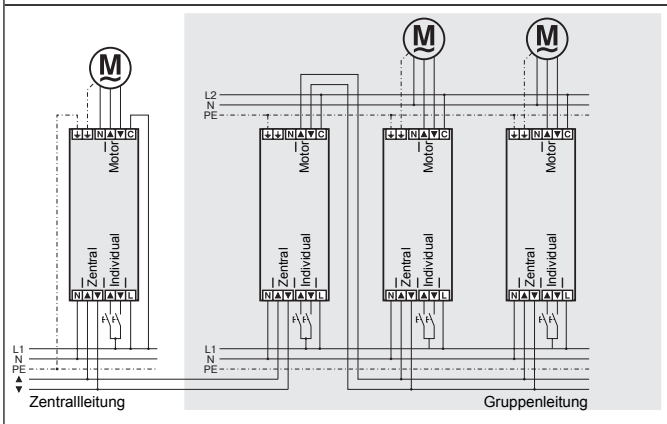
M
M
M
M
L2
N
PE
N ▲ ▼ C
Motor
Zentral
Individual
N ▲ ▼ ▲ ▼ L
N ▲ ▼ C
Motor
Zentral
Individual
N ▲ ▼ ▲ ▼ L
N ▲ ▼ C
Motor
Zentral
Individual
N ▲ ▼ ▲ ▼ L
N ▲ ▼ C
Motor
Zentral
Individual
N ▲ ▼ ▲ ▼ L
L1
N
PE
▲
▼
L1
N
PE
Zentralleitung
Gruppenleitung